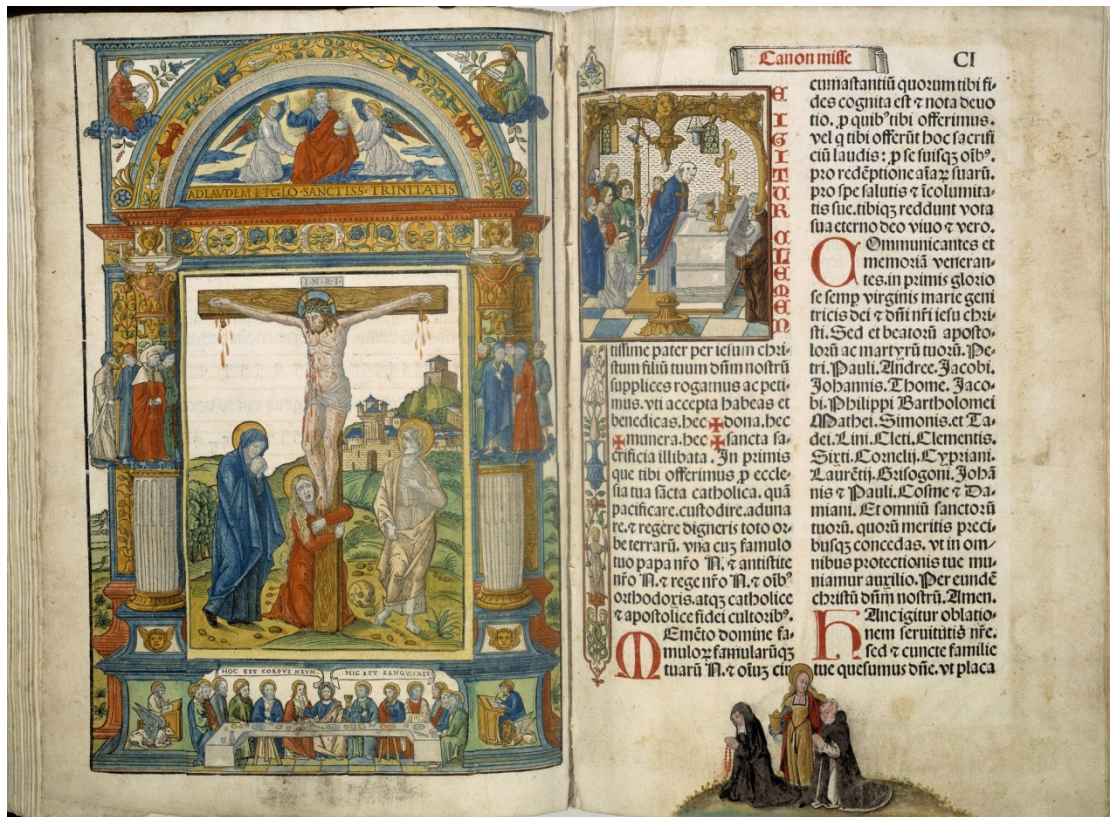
AD LAVDEM ET GLO. SANCTISS. TRINITATIS

I.N.R.I.

HOC EST CORPVS MEVM

HIC EST SANGVIS MEVS

Canon misse

CI

TE IGITVR CLEMEN

tissime pater per iesum christum filiū tuum dñm nostrū supplices rogamus ac petimus. vti accepta habeas et benedicas. hec ✠ dona. hec ✠ munera. hec ✠ sancta sacrificia illibata. In primis que tibi offerimus p ecclesia tua sancta catholica. quā pacificare. custodire. adunare. et regere digneris toto orbe terrarū. vna cū famulo tuo papa nr̄o N. et antistite nr̄o N. et rege nr̄o N. et oīb' orthodoxis. atq3 catholice et apostolice fidei cultorib'.

Emento domine famulorū famularūq3 tuarū N. et oīuz circumastantiū quorum tibi fides cognita est et nota deuotio. p quib' tibi offerimus. vel q tibi offerūt hoc sacrificiū laudis: p se suisq3 oīb'. pro redemptione aīaꝝ suarū. pro spe salutis et icolumitatis sue. tibiq3 reddunt vota sua eterno deo viuo et vero.

Ommunicantes et memoriā venerantes. in primis gloriose semp virginis marie genitricis dei et dñi nr̄i iesu christi. Sed et beatorū apostolorū ac martyrū tuorū. Petri. Pauli. Andree. Jacobi. Johannis. Thome. Jacobi. Philippi Bartholomei Mathei. Simonis. et Tadei. Lini. Cleti. Clementis. Sixti. Cornelij. Cypriani. Laurētij. Grisogoni. Johānis et Pauli. Cosme et Damiani. Et omniū sanctorū tuorū. quorū meritis precibusq3 concedas. vt in omnibus protectionis tue muniamur auxilio. Per eundē christū dñm nostrū. Amen.

Anc igitur oblationem seruitutis nr̄e. sed et cuncte familie tue quesumus dñe. vt placa